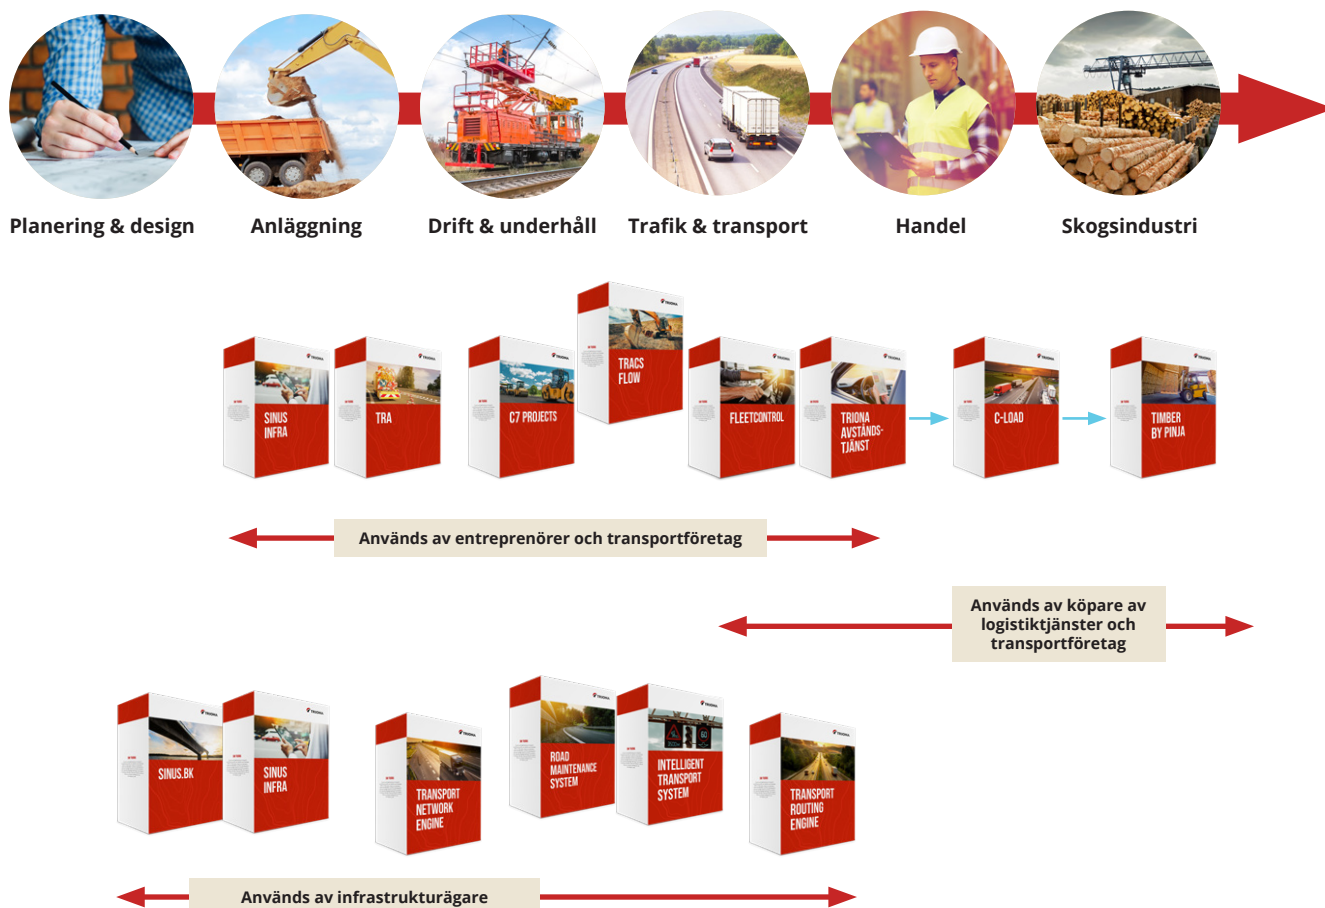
Planering & design

Anläggning

Drift & underhåll

Trafik & transport

Handel

Skogsindustri

SINUS INFRA

TRA

C7 PROJECTS

TRACS FLOW

FLEETCONTROL

TRIONA AVSTÅNDSTJÄNST

C-LOAD

TIMBER BY PINJA

Används av entreprenörer och transportföretag

Används av köpare av logistiktjänster och transportföretag

SINUS.BK

SINUS INFRA

TRANSPORT NETWORK ENGINE

ROAD MAINTENANCE SYSTEM

INTELLIGENT TRANSPORT SYSTEM

TRANSPORT ROUTING ENGINE

Används av infrastrukturägare